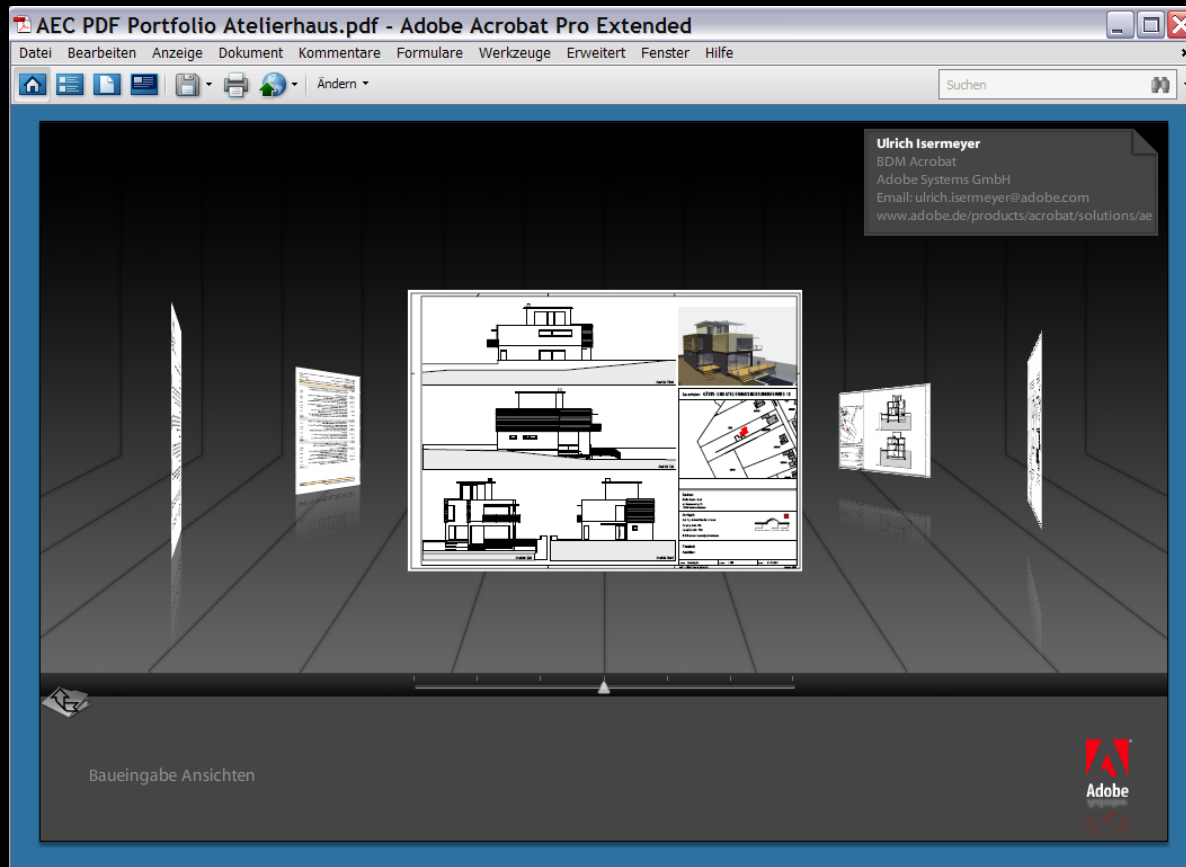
AEC PDF Portfolio Atelierhaus.pdf - Adobe Acrobat Pro Extended

Datei Bearbeiten Anzeige Dokument Kommentare Formulare Werkzeuge Erweitert Fenster Hilfe

Ändern

Suchen

Ulrich Isermeyer
BDM Acrobat
Adobe Systems GmbH
Email: ulrich.isermeyer@adobe.com
www.adobe.de/products/acrobat/solutions/ae

Baueingabe Ansichten

Adobe